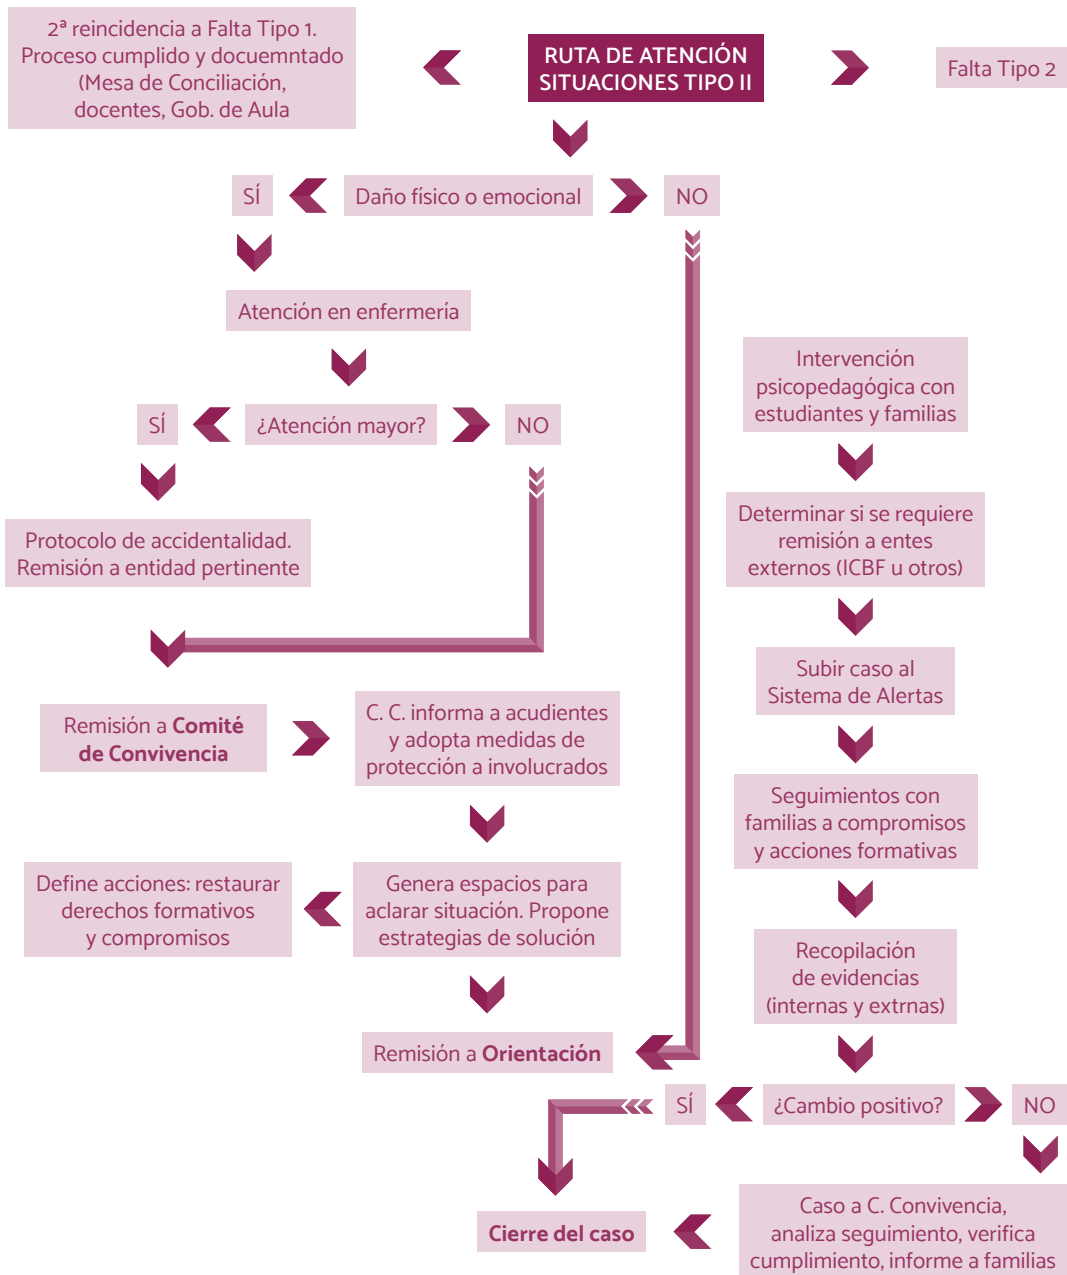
2ª reincidencia a Falta Tipo 1. Proceso cumplido y docuemntado (Mesa de Conciliación, docentes, Gob. de Aula

RUTA DE ATENCIÓN SITUACIONES TIPO II

Falta Tipo 2

SÍ

Daño físico o emocional

NO

Atención en enfermería

SÍ

¿Atención mayor?

NO

Protocolo de accidentalidad. Remisión a entidad pertinente

Intervención psicopedagógica con estudiantes y familias

Determinar si se requiere remisión a entes externos (ICBF u otros)

Subir caso al Sistema de Alertas

Remisión a **Comité de Convivencia**

C. C. informa a acudientes y adopta medidas de protección a involucrados

Seguimientos con familias a compromisos y acciones formativas

Define acciones: restaurar derechos formativos y compromisos

Genera espacios para aclarar situación. Propone estrategias de solución

Recopilación de evidencias (internas y extrnas)

Remisión a **Orientación**

SÍ

¿Cambio positivo?

NO

**Cierre del caso**

Caso a C. Convivencia, analiza seguimiento, verifica cumplimiento, informe a familias